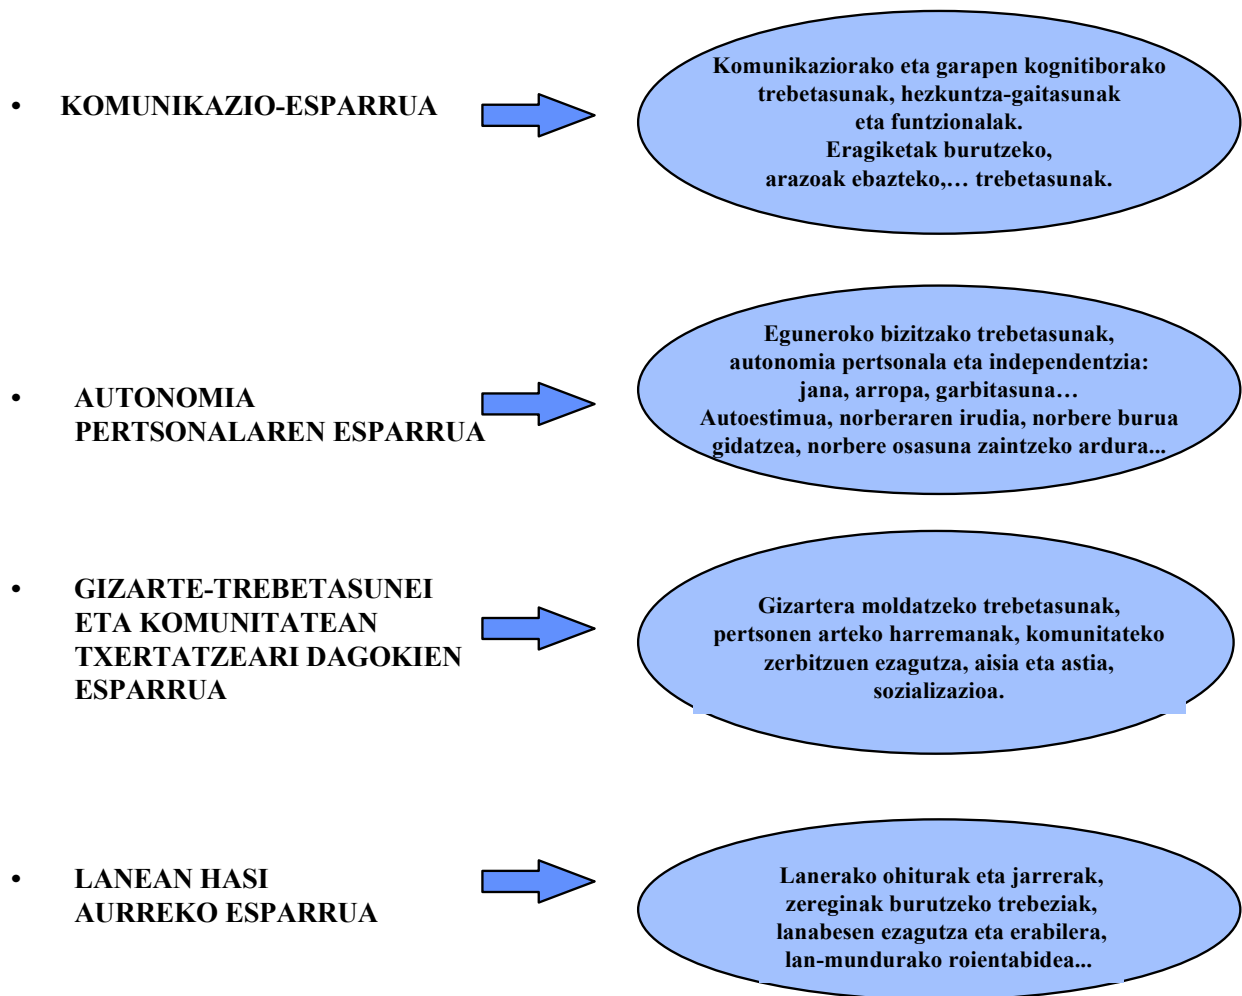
• KOMUNIKAZIO-ESPARRUA

Komunikaziorako eta garapen kognitiborako trebetasunak, hezkuntza-gaitasunak eta funtzionalak.
Eragiketak burutzeko, arazoak ebazteko,… trebetasunak.

• AUTONOMIA PERTSONALAREN ESPARRUA

Eguneroko bizitzako trebetasunak, autonomia pertsonala eta independentzia: jana, arropa, garbitasuna…
Autoestimua, norberaren irudia, norbere burua gidatzea, norbere osasuna zaintzeko ardura...

• GIZARTE-TREBETASUNEI ETA KOMUNITATEAN TXERTATZEARI DAGOKIEN ESPARRUA

Gizartera moldatzeko trebetasunak, pertsonen arteko harremanak, komunitateko zerbitzuen ezagutza, aisia eta astia, sozializazioa.

• LANEAN HASI AURREKO ESPARRUA

Lanerako ohiturak eta jarrerak, zereginak burutzeko trebeziak, lanabesen ezagutza eta erabilera, lan-mundurako roientabidea...